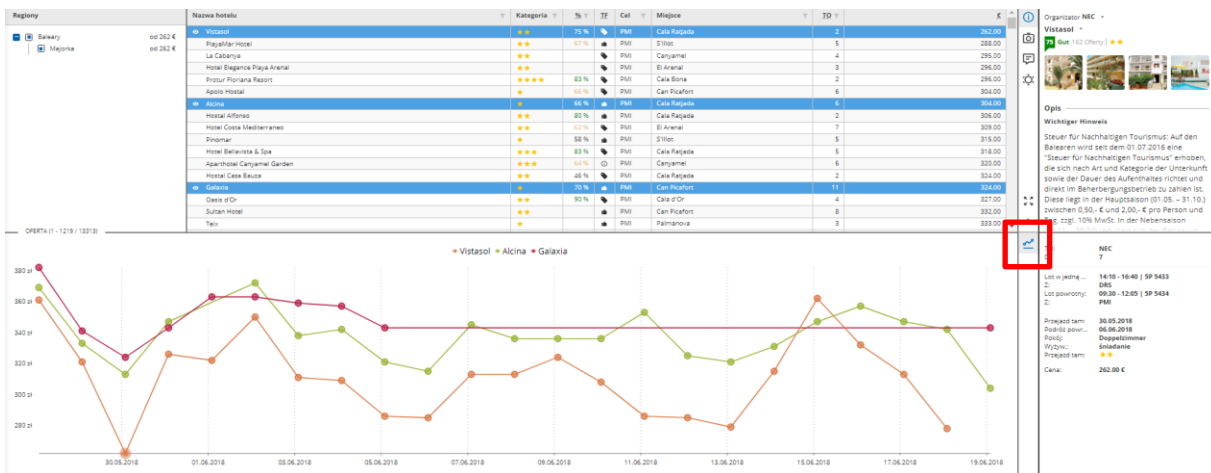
Regiony

Baleary od 262 €
Majorka od 262 €

| Nazwa hotelu | Kategoria | % | TF | Cel | Miejsce | TO | € |
|---|---|---|---|---|---|---|---|
| Vistasol | ★★ | 75 % | | PMI | Cala Ratjada | 2 | 262.00 |
| PlayaMar Hotel | ★★ | 67 % | | PMI | S'Illot | 5 | 288.00 |
| La Cabanya | ★★ | | | PMI | Canyamel | 4 | 295.00 |
| Hotel Elegance Playa Arenal | ★★ | | | PMI | El Arenal | 3 | 296.00 |
| Protur Floriana Resort | ★★★★ | 83 % | | PMI | Cala Bona | 2 | 296.00 |
| Apolo Hostal | ★ | 66 % | | PMI | Can Picafort | 5 | 304.00 |
| Alcina | ★ | 66 % | | PMI | Cala Ratjada | 6 | 304.00 |
| Hostal Alfonso | ★★ | 80 % | | PMI | Cala Ratjada | 2 | 306.00 |
| Hotel Costa Mediterraneo | ★★ | 63 % | | PMI | El Arenal | 7 | 309.00 |
| Pinomar | ★ | 58 % | | PMI | S'Illot | 5 | 315.00 |
| Hotel Bellevista & Spa | ★★★ | 83 % | | PMI | Cala Ratjada | 5 | 318.00 |
| Aparthotel Canyamel Garden | ★★★ | 64 % | | PMI | Canyamel | 6 | 320.00 |
| Hostal Casa Bauza | ★★ | 46 % | | PMI | Cala Ratjada | 2 | 324.00 |
| Galaxia | ★ | 70 % | | PMI | Can Picafort | 11 | 324.00 |
| Oasis d'Or | ★★ | 90 % | | PMI | Cala d'Or | 4 | 327.00 |
| Sultan Hotel | ★★ | | | PMI | Can Picafort | 8 | 332.00 |
| Teix | ★ | | | PMI | Palmanova | 3 | 333.00 |

OFERTA (1 - 1219 / 13313)

Vistasol Alcina Galaxia

380 zł
360 zł
340 zł
320 zł
300 zł
280 zł

30.05.2018 01.06.2018 03.06.2018 05.06.2018 07.06.2018 09.06.2018 11.06.2018 13.06.2018 15.06.2018 17.06.2018 19.06.2018

Organizator NEC
Vistasol
Gut 162 Oferty ★★

Opis
Wichtiger Hinweis
Steuer für Nachhaltigen Tourismus: Auf den Balearen wird seit dem 01.07.2016 eine "Steuer für Nachhaltigen Tourismus" erhoben, die sich nach Art und Kategorie der Unterkunft sowie der Dauer des Aufenthaltes richtet und direkt im Beherbergungsbetrieb zu zahlen ist. Diese liegt in der Hauptsaison (01.05. – 31.10.) zwischen 0,50,- € und 2,00,- € pro Person und Tag, zzgl. 10% MwSt. In der Nebensaison

NEC
7

Lot w jedną ...: 14:10 - 16:40 | SP 5433
Z: DRS
Lot powrotny: 09:30 - 12:05 | SP 5434
Z: PMI

Przejazd tam: 30.05.2018
Podróż powr...: 06.06.2018
Pokój: Doppelzimmer
Wyżyw.: Śniadanie
Przejazd tam: ★★

Cena: 262.00 €